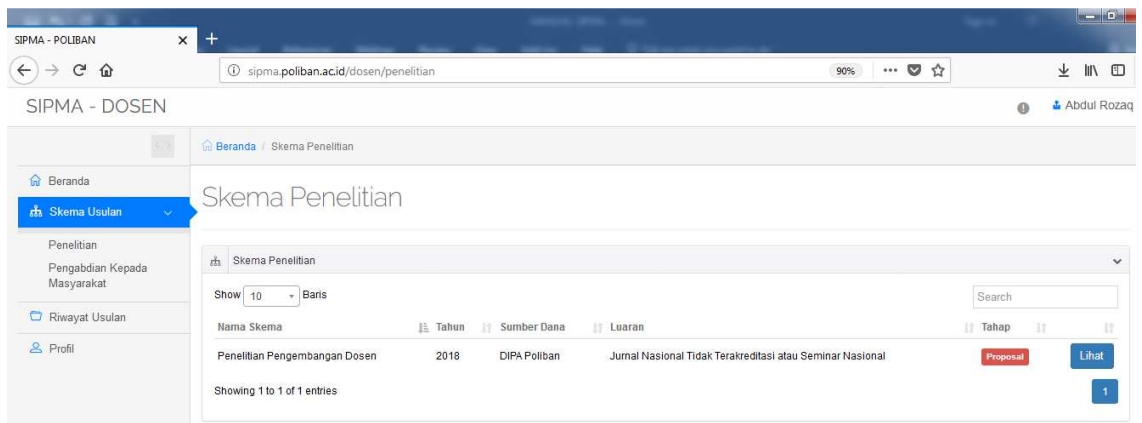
SIPMA - POLIBAN

sipma.poliban.ac.id/dosen/penelitian

90%

SIPMA - DOSEN

Abdul Rozaq

Beranda / Skema Penelitian

Beranda

Skema Usulan

Penelitian

Pengabdian Kepada Masyarakat

Riwayat Usulan

Profil

Skema Penelitian

Skema Penelitian

Show 10 Baris

Search

| Nama Skema | Tahun | Sumber Dana | Luaran | Tahap | |
|---|---|---|---|---|---|
| Penelitian Pengembangan Dosen | 2018 | DIPA Poliban | Jurnal Nasional Tidak Terakreditasi atau Seminar Nasional | Proposal | Lihat |

Showing 1 to 1 of 1 entries

1